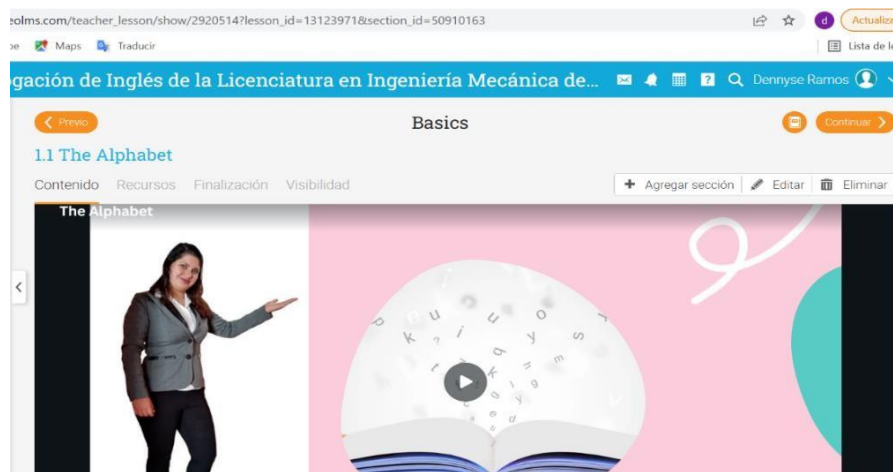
eolms.com/teacher_lesson/show/2920514?lesson_id=13123971&section_id=50910163

d Actualiz

pe Maps Traducir

Lista de l

gación de Inglés de la Licenciatura en Ingeniería Mecánica de... Dennyse Ramos

< Previo

Basics

Continuar >

1.1 The Alphabet

Contenido Recursos Finalización Visibilidad

+ Agregar sección Editar Eliminar

The Alphabet

<